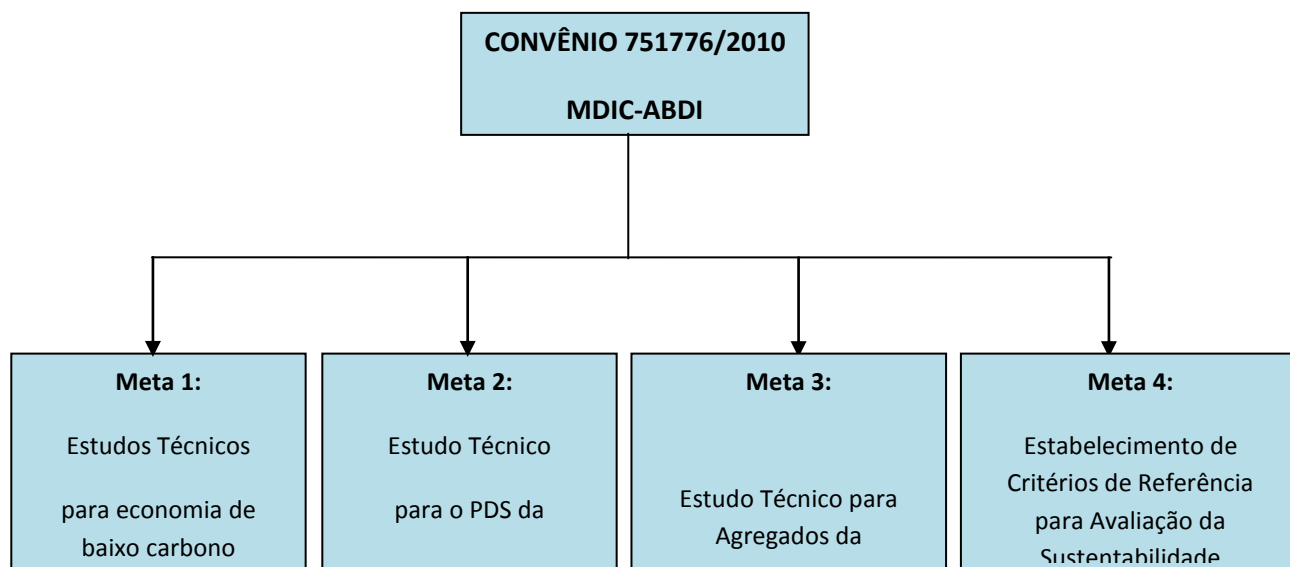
CONVÊNIO 751776/2010

MDIC-ABDI

Meta 1:

Estudos Técnicos

para economia de baixo carbono

Meta 2:

Estudo Técnico

para o PDS da

Meta 3:

Estudo Técnico para Agregados da

Meta 4:

Estabelecimento de Critérios de Referência para Avaliação da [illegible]